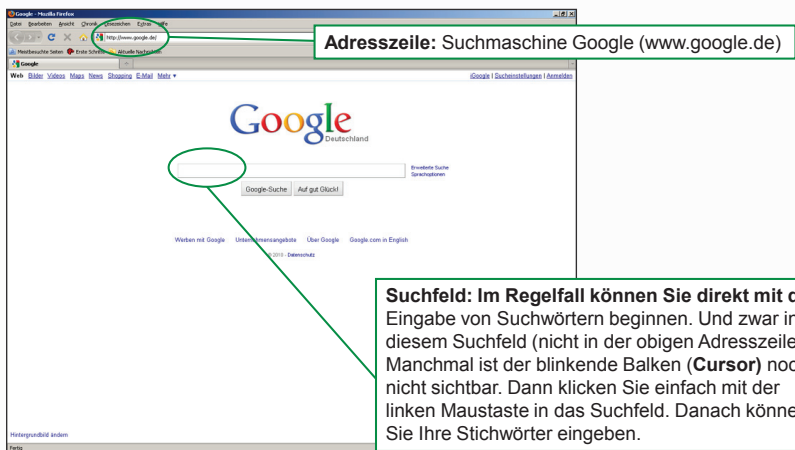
Google - Mozilla Firefox

Datei Bearbeiten Ansicht Chronik Lesezeichen Extras Hilfe

http://www.google.de/

Meistbesuchte Seiten Erste Schritte Aktuelle Nachrichten

Google

Adresszeile: Suchmaschine Google (www.google.de)

Web Bilder Videos Maps News Shopping E-Mail Mehr ▾

iGoogle | Sucheinstellungen | Anmelden

Google
Deutschland

Erweiterte Suche
Sprachoptionen

Google-Suche Auf gut Glück!

Werben mit Google Unternehmensangebote Über Google Google.com in English

©2010 - Datenschutz

Hintergrundbild ändern

Fertig

Suchfeld: Im Regelfall können Sie direkt mit d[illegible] Eingabe von Suchwörtern beginnen. Und zwar in diesem Suchfeld (nicht in der obigen Adresszeile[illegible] Manchmal ist der blinkende Balken (Cursor) noc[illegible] nicht sichtbar. Dann klicken Sie einfach mit der linken Maustaste in das Suchfeld. Danach könne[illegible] Sie Ihre Stichwörter eingeben.